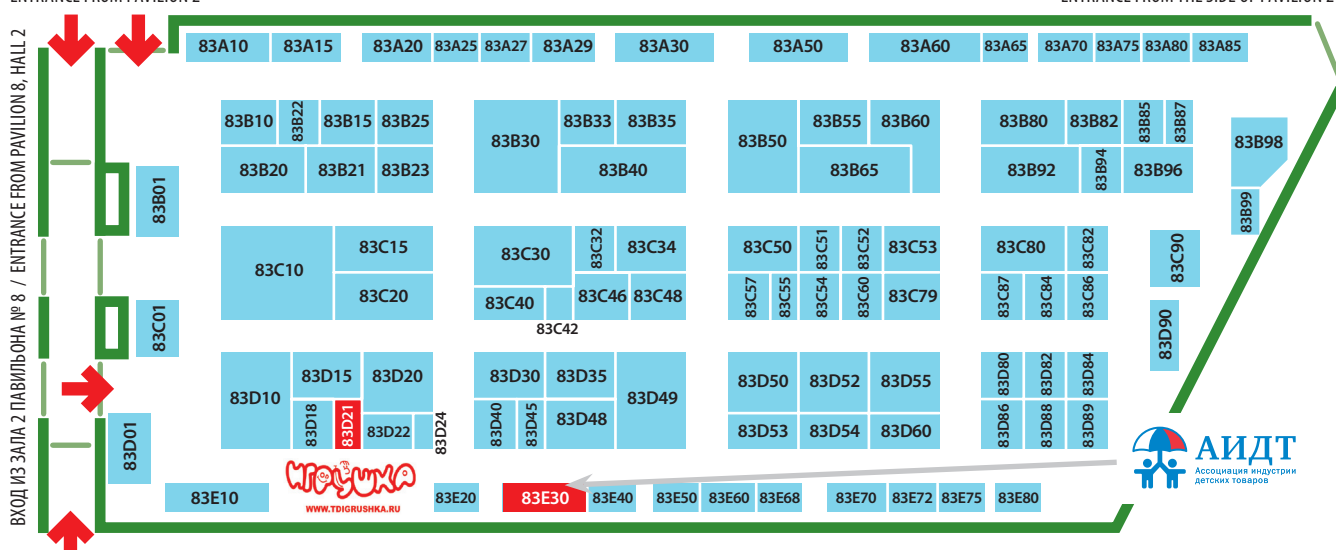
ENTRANCE FROM PAVILION 2

ENTRANCE FROM THE SIDE OF PAVILION 2

ВХОД ИЗ ЗАЛА 2 ПАВИЛЬОНА № 8 / ENTRANCE FROM PAVILION 8, HALL 2

83A10 83A15 83A20 83A25 83A27 83A29 83A30 83A50 83A60 83A65 83A70 83A75 83A80 83A85

83B10 83B22 83B15 83B25 83B20 83B21 83B23

83B30 83B33 83B35 83B40

83B50 83B55 83B60 83B65

83B80 83B82 83B85 83B87 83B92 83B94 83B96

83B98 83B99

83B01

83C10 83C15 83C20

83C30 83C32 83C34 83C40 83C46 83C48 83C42

83C50 83C51 83C52 83C53 83C57 83C55 83C54 83C60 83C79

83C80 83C82 83C87 83C84 83C86

83C90 83D90

83C01

83D10 83D15 83D20 83D18 83D21 83D22 83D24

83D30 83D35 83D49 83D40 83D45 83D48

83D50 83D52 83D55 83D53 83D54 83D60

83D80 83D82 83D84 83D86 83D88 83D89

83D01

ИГРУШКА
WWW.TDIGRUSHKA.RU

АИДТ
Ассоциация индустрии детских товаров

83E10 83E20 83E30 83E40 83E50 83E60 83E68 83E70 83E72 83E75 83E80